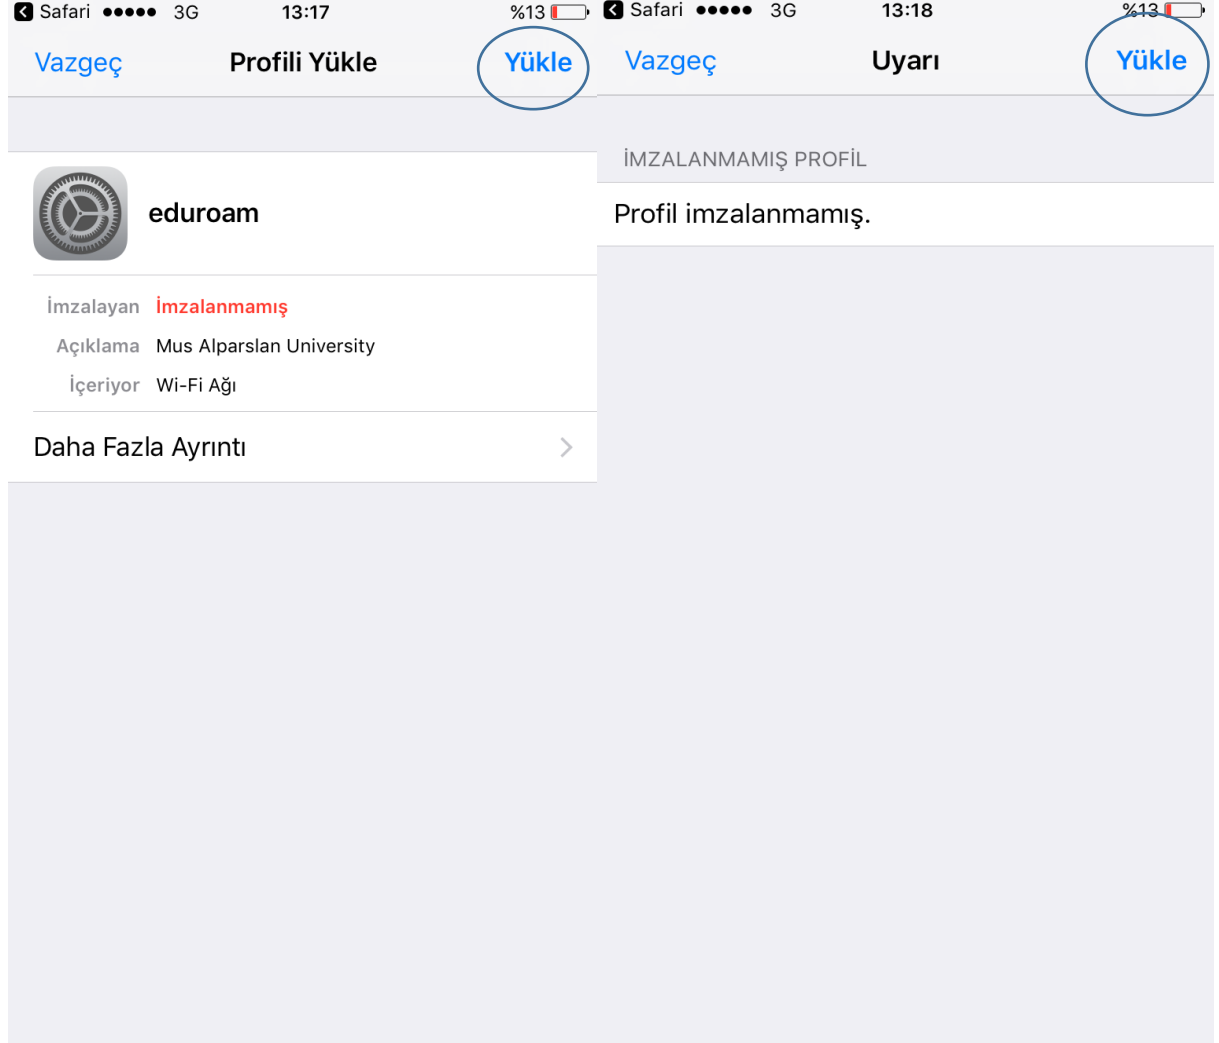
Safari ●●●●● 3G 13:17 %13

Vazgeç Profili Yükle Yükle

eduroam

İmzalayan İmzalanmamış

Açıklama Mus Alparslan University

İçeriyor Wi-Fi Ağı

Daha Fazla Ayrıntı

Safari ●●●●● 3G 13:18 %13

Vazgeç Uyarı Yükle

İMZALANMAMIŞ PROFİL

Profil imzalanmamış.